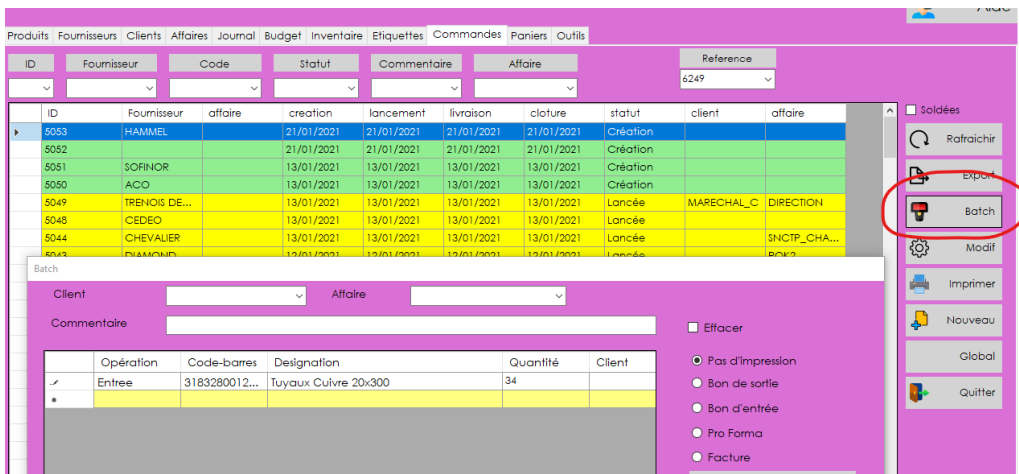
Aide

Produits | Fournisseurs | Clients | Affaires | Journal | Budget | Inventaire | Etiquettes | Commandes | Paniers | Outils

ID | Fournisseur | Code | Statut | Commentaire | Affaire | Reference
6249

| ID | Fournisseur | affaire | creation | lancement | livraison | cloture | statut | client | affaire |
|---|---|---|---|---|---|---|---|---|---|
| 5053 | HAMMEL | | 21/01/2021 | 21/01/2021 | 21/01/2021 | 21/01/2021 | Création | | |
| 5052 | | | 21/01/2021 | 21/01/2021 | 21/01/2021 | 21/01/2021 | Création | | |
| 5051 | SOFINOR | | 13/01/2021 | 13/01/2021 | 13/01/2021 | 13/01/2021 | Création | | |
| 5050 | ACO | | 13/01/2021 | 13/01/2021 | 13/01/2021 | 13/01/2021 | Création | | |
| 5049 | TRENOIS DE... | | 13/01/2021 | 13/01/2021 | 13/01/2021 | 13/01/2021 | Lancée | MARECHAL_C | DIRECTION |
| 5048 | CEDEO | | 13/01/2021 | 13/01/2021 | 13/01/2021 | 13/01/2021 | Lancée | | |
| 5044 | CHEVALIER | | 13/01/2021 | 13/01/2021 | 13/01/2021 | 13/01/2021 | Lancée | | SNCTP_CHA... |
| 5043 | DIAMOND | | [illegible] | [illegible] | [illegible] | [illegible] | Lancée | | POK2 |

Soldées
Rafraichir
Export
Batch
Modif
Imprimer
Nouveau
Global
Quitter

Batch

Client
Affaire
Commentaire
Effacer

| | Opération | Code-barres | Designation | Quantité | Client |
|---|---|---|---|---|---|
| | Entree | 3183280012... | Tuyaux Cuivre 20x300 | 34 | |
| * | | | | | |

Pas d'impression
Bon de sortie
Bon d'entrée
Pro Forma
Facture